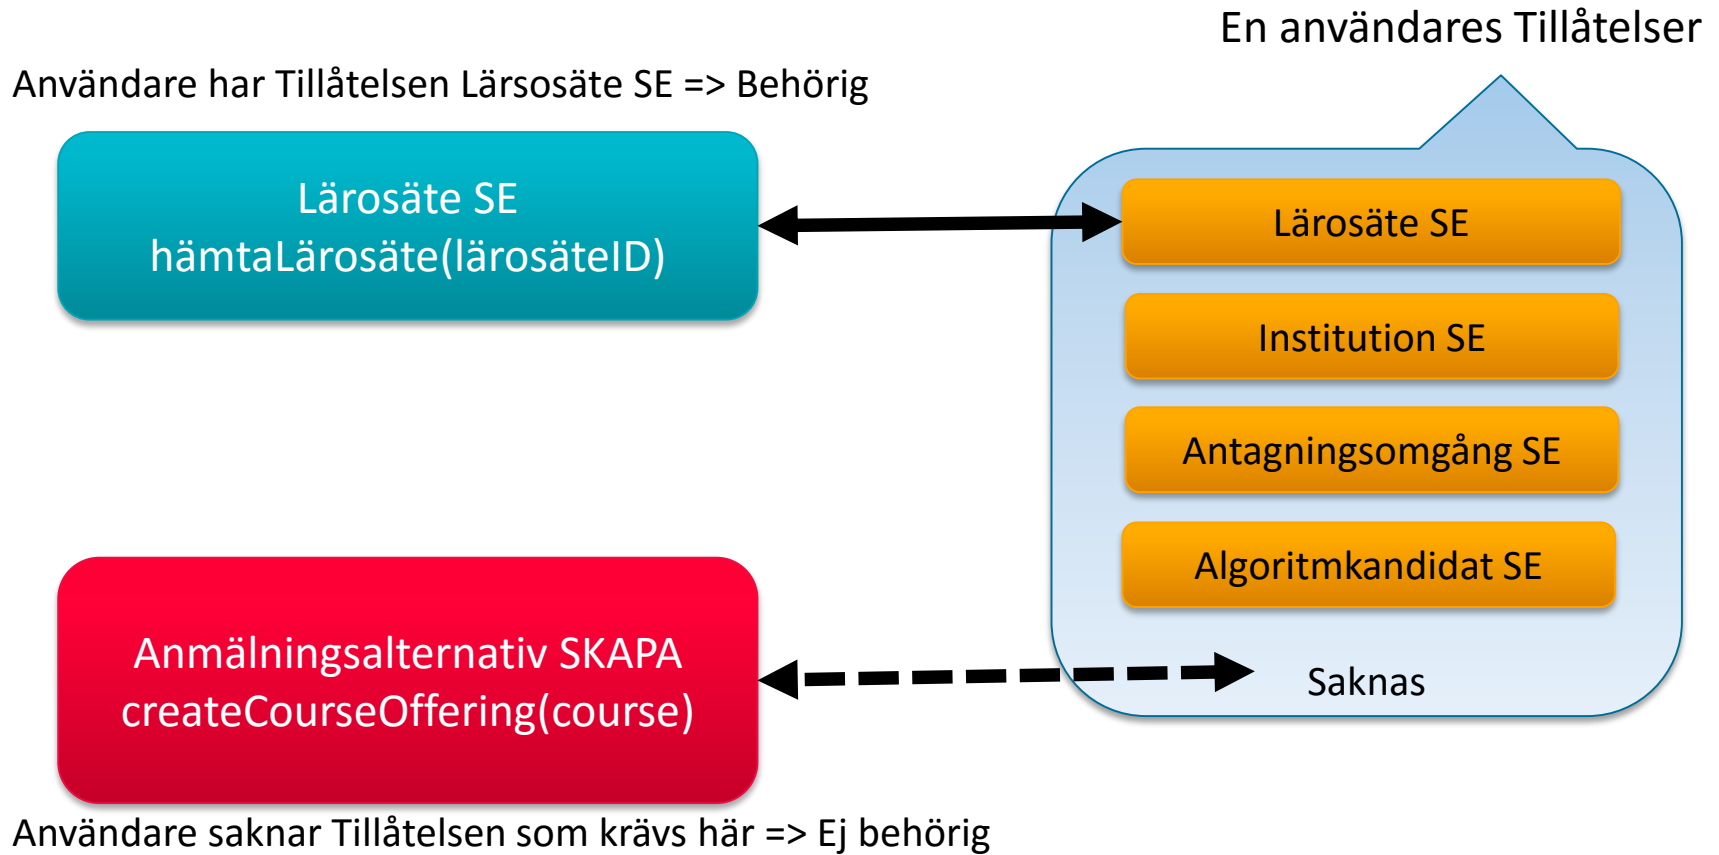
En användares Tillåtelser

Användare har Tillåtelsen Lärsosäte SE => Behörig

Lärosäte SE
hämtaLärosäte(lärosäteID)

Lärosäte SE

Institution SE

Antagningsomgång SE

Algoritmkandidat SE

Anmälningsalternativ SKAPA
createCourseOffering(course)

Saknas

Användare saknar Tillåtelsen som krävs här => Ej behörig